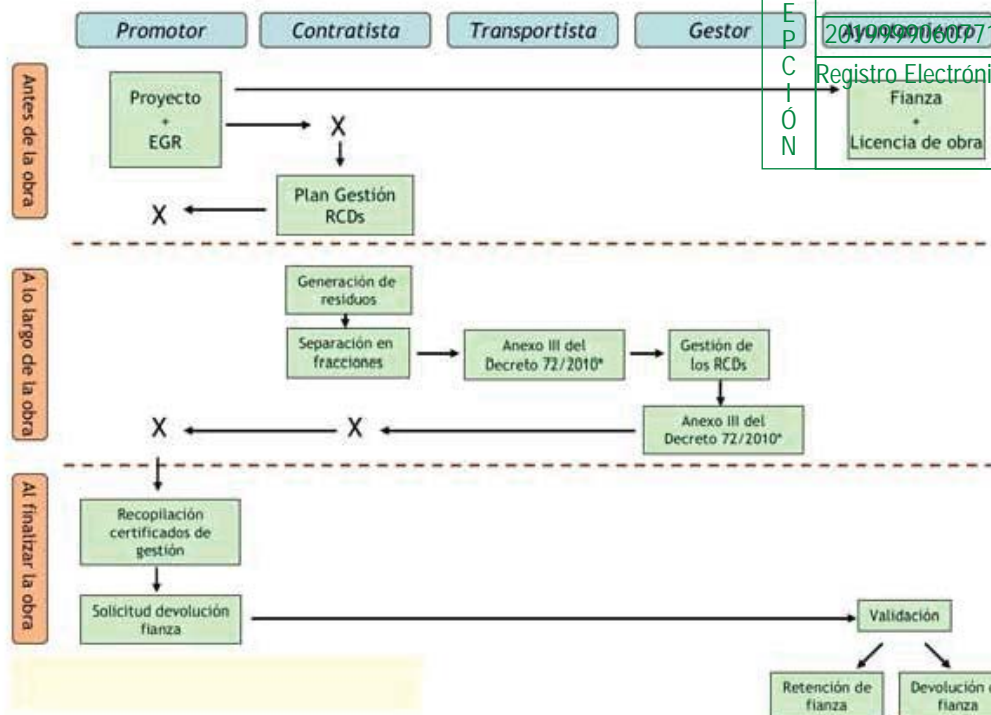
Promotor

Contratista

Transportista

Gestor

Ayuntamiento

E
P
C
I
Ó
N

20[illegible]

Registro Electróni

Antes de la obra

Proyecto + EGR

X

Plan Gestión RCDs

X

Fianza + Licencia de obra

A lo largo de la obra

Generación de residuos

Separación en fracciones

Anexo III del Decreto 72/2010*

Gestión de los RCDs

Anexo III del Decreto 72/2010*

X

X

Al finalizar la obra

Recopilación certificados de gestión

Solicitud devolución fianza

Validación

Retención de fianza

Devolución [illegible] fianza